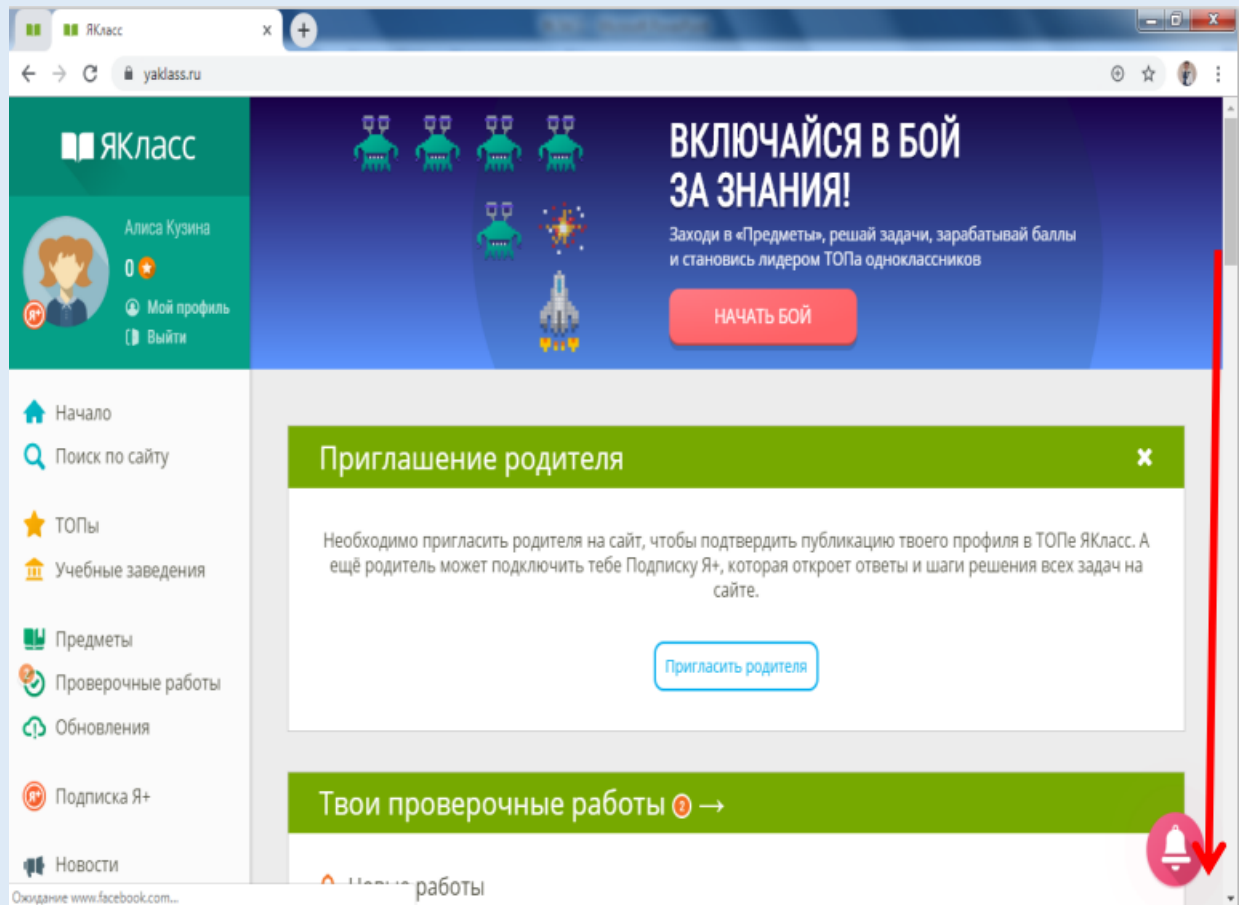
ЯКласс

yaklass.ru

ЯКласс

Алиса Кузина

0

Мой профиль

Выйти

ВКЛЮЧАЙСЯ В БОЙ ЗА ЗНАНИЯ!

Заходи в «Предметы», решай задачи, зарабатывай баллы и становись лидером ТОПа одноклассников

НАЧАТЬ БОЙ

Начало

Поиск по сайту

ТОПы

Учебные заведения

Предметы

Проверочные работы

Обновления

Подписка Я+

Новости

Приглашение родителя

Необходимо пригласить родителя на сайт, чтобы подтвердить публикацию твоего профиля в ТОПе ЯКласс. А ещё родитель может подключить тебе Подписку Я+, которая откроет ответы и шаги решения всех задач на сайте.

Пригласить родителя

Твои проверочные работы 2 →

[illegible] работы

Ожидание www.facebook.com...